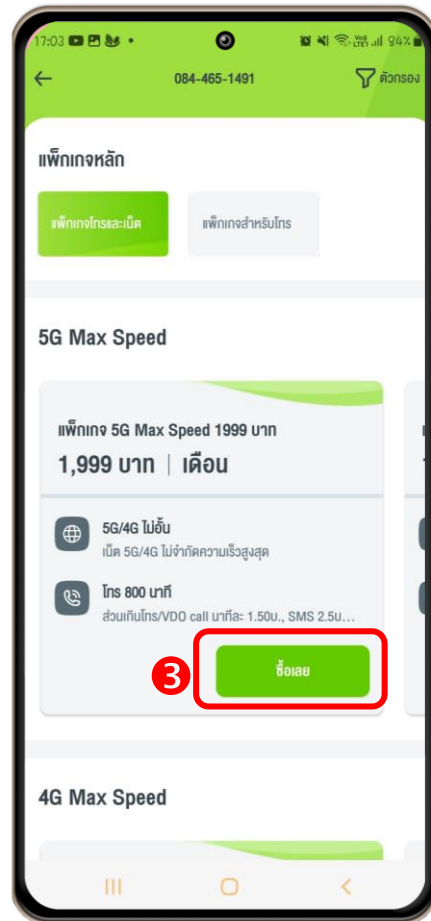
17:03 94%

084-465-1491

ตัวกรอง

แพ็กเกจหลัก

แพ็กเกจโทรและเน็ต

แพ็กเกจสำหรับโทร

5G Max Speed

แพ็กเกจ 5G Max Speed 1999 บาท

1,999 บาท | เดือน

5G/4G ไม่อั้น

เน็ต 5G/4G ไม่จำกัดความเร็วสูงสุด

โทร 800 นาที

ส่วนเกินโทร/VDO call นาทีละ 1.50บ., SMS 2.5บ...

3

ซื้อเลย

4G Max Speed